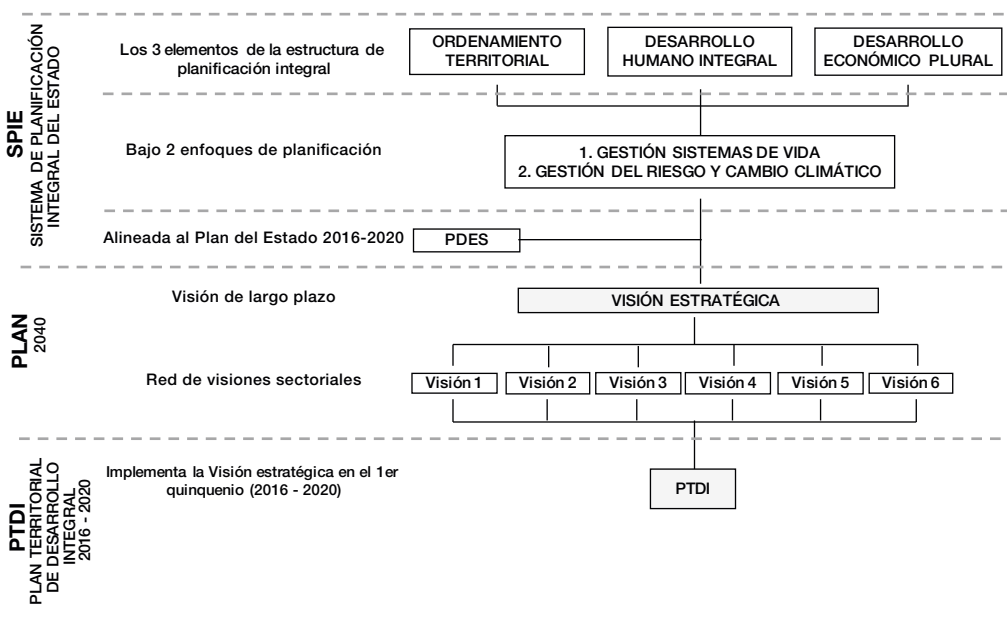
SPIE
SISTEMA DE PLANIFICACIÓN INTEGRAL DEL ESTADO

Los 3 elementos de la estructura de planificación integral

ORDENAMIENTO TERRITORIAL

DESARROLLO HUMANO INTEGRAL

DESARROLLO ECONÓMICO PLURAL

Bajo 2 enfoques de planificación

1. GESTIÓN SISTEMAS DE VIDA
2. GESTIÓN DEL RIESGO Y CAMBIO CLIMÁTICO

Alineada al Plan del Estado 2016-2020

PDES

PLAN
2040

Visión de largo plazo

VISIÓN ESTRATÉGICA

Red de visiones sectoriales

Visión 1

Visión 2

Visión 3

Visión 4

Visión 5

Visión 6

PTDI
PLAN TERRITORIAL DE DESARROLLO INTEGRAL
2016 - 2020

Implementa la Visión estratégica en el 1er quinquenio (2016 - 2020)

PTDI